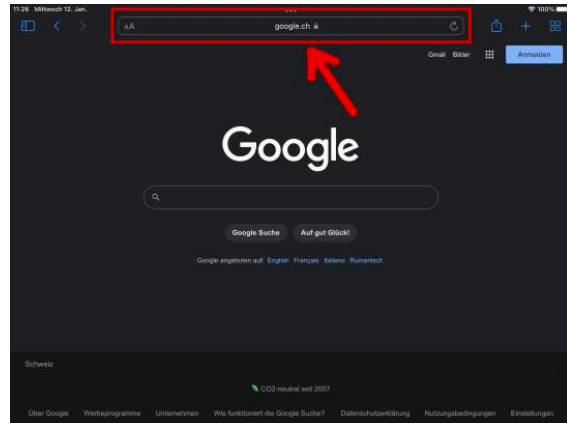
11:26 Mittwoch 12. Jan.

100%

AA

google.ch

Gmail Bilder

Anmelden

Google

Google Suche

Auf gut Glück!

Google angeboten auf: English Français Italiano Rumantsch

Schweiz

CO2-neutral seit 2007

Über Google Werbeprogramme Unternehmen Wie funktioniert die Google Suche? Datenschutzerklärung Nutzungsbedingungen Einstellungen